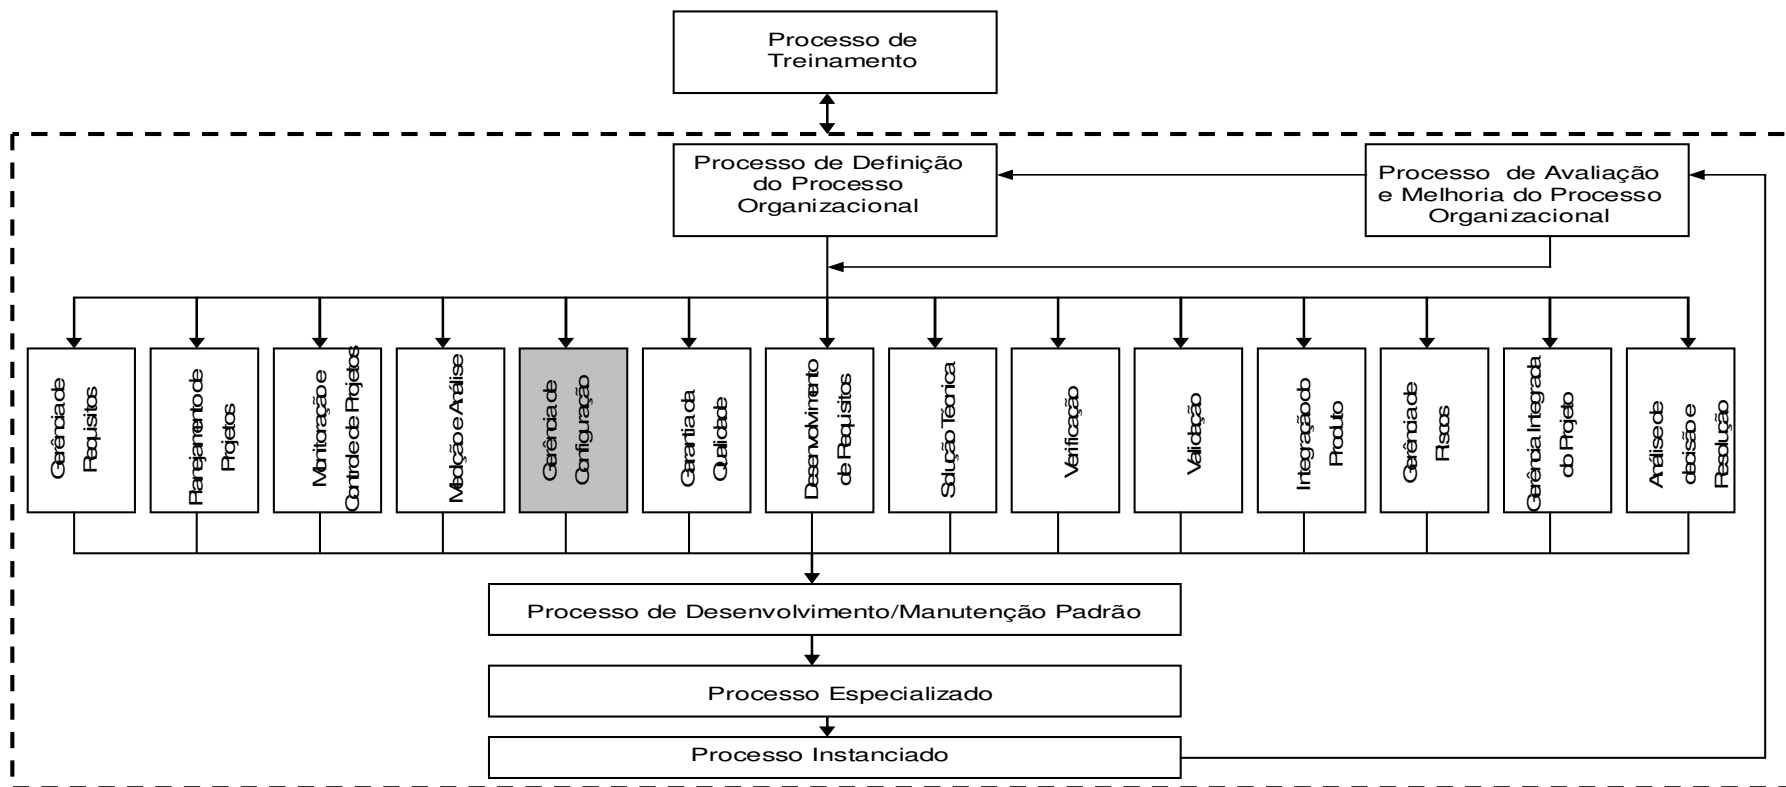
Processo de Treinamento

Processo de Definição do Processo Organizacional

Processo de Avaliação e Melhoria do Processo Organizacional

Gerência de Requisitos

Planejamento de Projetos

Monitoração e Controle de Projetos

Medição e Análise

Gerência de Configuração

Garantia da Qualidade

Desenvolvimento de Requisitos

Solução Técnica

Verificação

Validação

Integração do Produto

Gerência de Riscos

Gerência Integrada do Projeto

Análise de decisão e Resolução

Processo de Desenvolvimento/Manutenção Padrão

Processo Especializado

Processo Instanciado